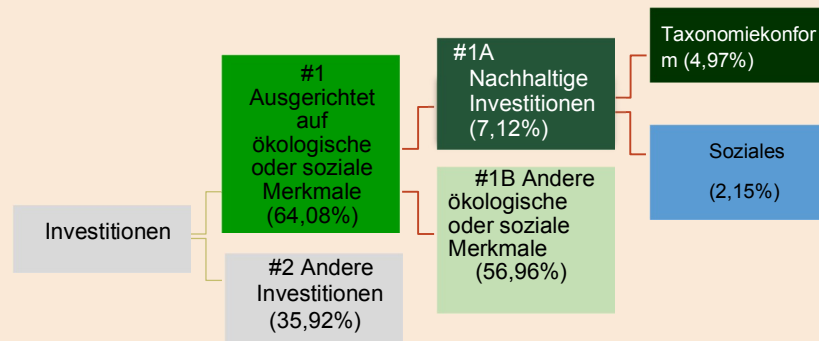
Investitionen

#1 Ausgerichtet auf ökologische oder soziale Merkmale (64,08%)

#2 Andere Investitionen (35,92%)

#1A Nachhaltige Investitionen (7,12%)

#1B Andere ökologische oder soziale Merkmale (56,96%)

Taxonomiekonfor m (4,97%)

Soziales (2,15%)